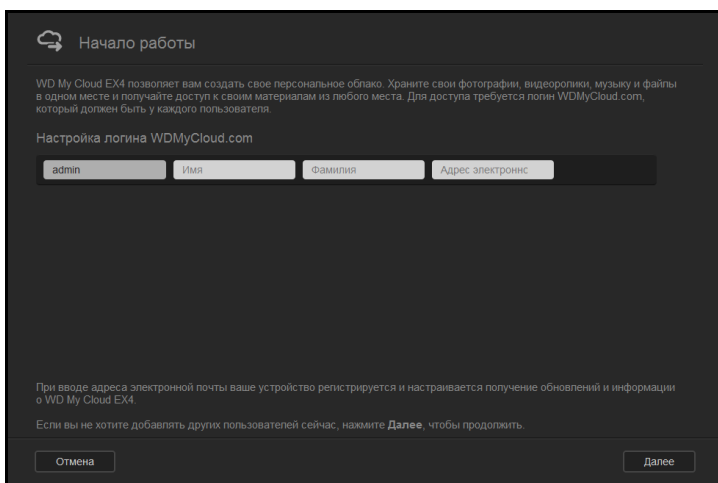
Начало работы

WD My Cloud EX4 позволяет вам создать свое персональное облако. Храните свои фотографии, видеоролики, музыку и файлы в одном месте и получайте доступ к своим материалам из любого места. Для доступа требуется логин WDMyCloud.com, который должен быть у каждого пользователя.

Настройка логина WDMyCloud.com

admin

Имя

Фамилия

Адрес электроннс

При вводе адреса электронной почты ваше устройство регистрируется и настраивается получение обновлений и информации о WD My Cloud EX4.

Если вы не хотите добавлять других пользователей сейчас, нажмите **Далее**, чтобы продолжить.

Отмена

Далее